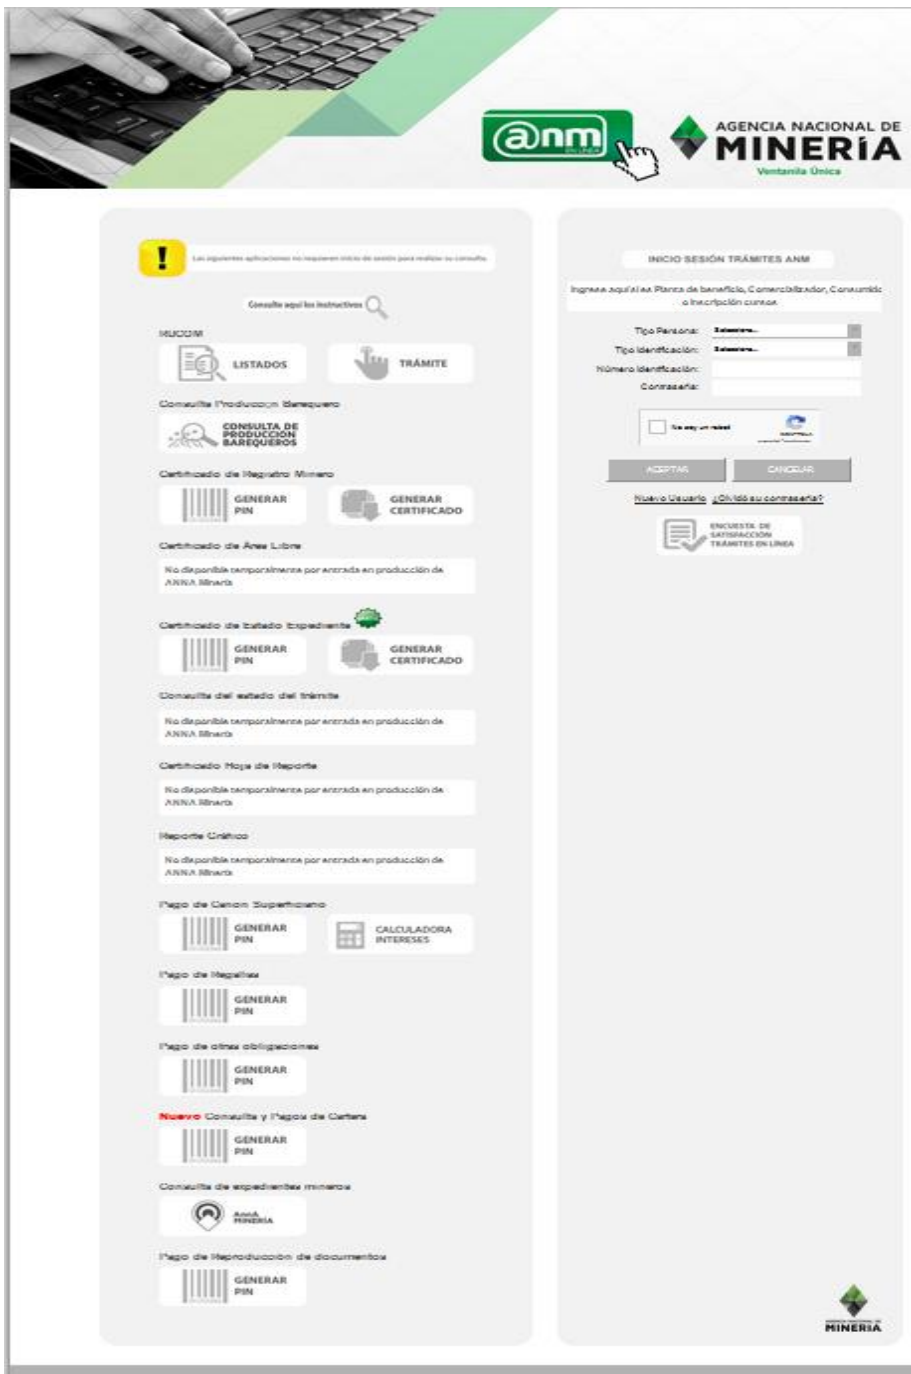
@nm EN LÍNEA

AGENCIA NACIONAL DE MINERÍA
Ventanilla Única

Las siguientes aplicaciones no requieren inicio de sesión para realizar su consulta.

Consulte aquí los instructivos

RUCOM

LISTADOS

TRÁMITE

Consulta Producción Barequero

CONSULTA DE PRODUCCIÓN BAREQUEROS

Certificado de Registro Minero

GENERAR PIN

GENERAR CERTIFICADO

Certificado de Área Libre

No disponible temporalmente por entrada en producción de ANNA Minería

Certificado de Estado Expediente

GENERAR PIN

GENERAR CERTIFICADO

Consulta del estado del trámite

No disponible temporalmente por entrada en producción de ANNA Minería

Certificado Hoja de Reporte

No disponible temporalmente por entrada en producción de ANNA Minería

Reporte Gráfico

No disponible temporalmente por entrada en producción de ANNA Minería

Pago de Canon Superficiario

GENERAR PIN

CALCULADORA INTERESES

Pago de Regalías

GENERAR PIN

Pago de otras obligaciones

GENERAR PIN

Nuevo Consulta y Pagos de Cartera

GENERAR PIN

Consulta de expedientes mineros

AnnA MINERÍA

Pago de Reproducción de documentos

GENERAR PIN

INICIO SESIÓN TRÁMITES ANM

Ingrese aquí si es Planta de beneficio, Comercializador, Consumidor o Inscripción cursos

Tipo Persona: Seleccione...

Tipo Identificación: Seleccione...

Número Identificación:

Contraseña:

No soy un robot

ACEPTAR

CANCELAR

Nuevo Usuario ¿Olvidó su contraseña?

ENCUESTA DE SATISFACCIÓN TRÁMITES EN LÍNEA

AGENCIA NACIONAL DE MINERÍA